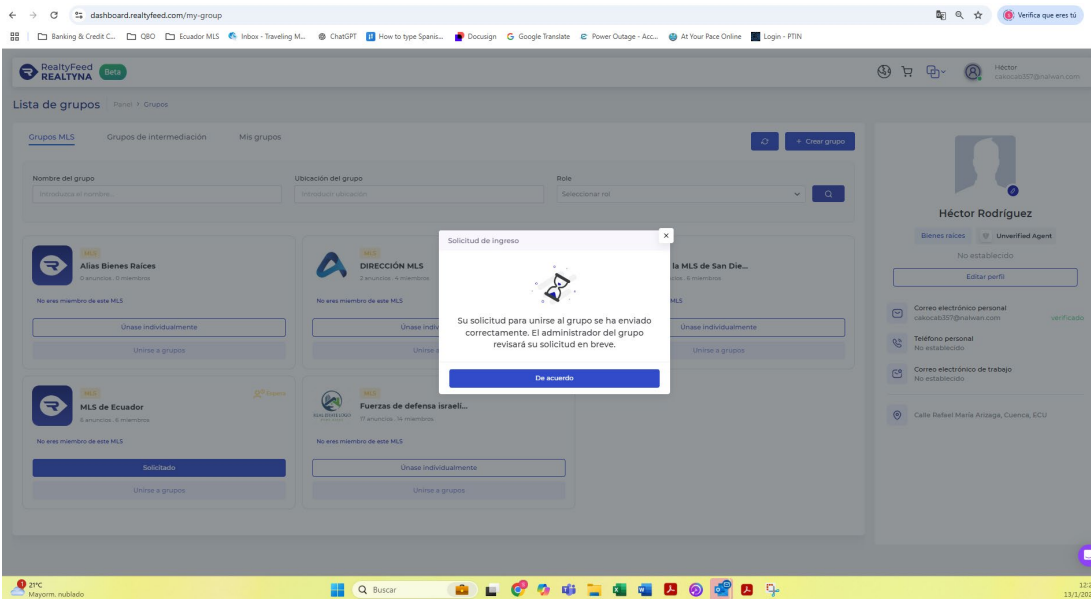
dashboard.realtyfeed.com/my-group

Verifica que eres tú

Banking & Credit C... QBO Ecuador MLS Inbox - Traveling M... ChatGPT How to type Spanis... Docusign Google Translate Power Outage - Acc... At Your Pace Online Login - PTIN

RealtyFeed REALTYNA Beta

Héctor
cakocab357@nalwan.com

Lista de grupos Panel > Grupos

Grupos MLS Grupos de intermediación Mis grupos

+ Crear grupo

Nombre del grupo
Introduzca el nombre...

Ubicación del grupo
Introducir ubicación

Role
Seleccionar rol

MLS
Alias Bienes Raíces
0 anuncios · 0 miembros
No eres miembro de este MLS
Únase individualmente
Unirse a grupos

MLS
DIRECCIÓN MLS
2 anuncios · 4 miembros
No eres miembro de este MLS
Únase indiv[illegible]
Unirse a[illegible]

la MLS de San Die...
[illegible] · 6 miembros
MLS
Únase individualmente
Unirse a grupos

MLS
MLS de Ecuador
6 anuncios · 6 miembros
No eres miembro de este MLS
Solicitado
Unirse a grupos

MLS
Fuerzas de defensa israelí...
17 anuncios · 14 miembros
No eres miembro de este MLS
Únase individualmente
Unirse a grupos

Solicitud de ingreso

Su solicitud para unirse al grupo se ha enviado correctamente. El administrador del grupo revisará su solicitud en breve.

De acuerdo

Héctor Rodríguez
Bienes raíces Unverified Agent
No establecido
Editar perfil

Correo electrónico personal
cakocab357@nalwan.com
verificado

Teléfono personal
No establecido

Correo electrónico de trabajo
No establecido

Calle Rafael María Arízaga, Cuenca, ECU

21°C
Mayorm. nublado

Buscar

12:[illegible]
13/1/20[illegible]